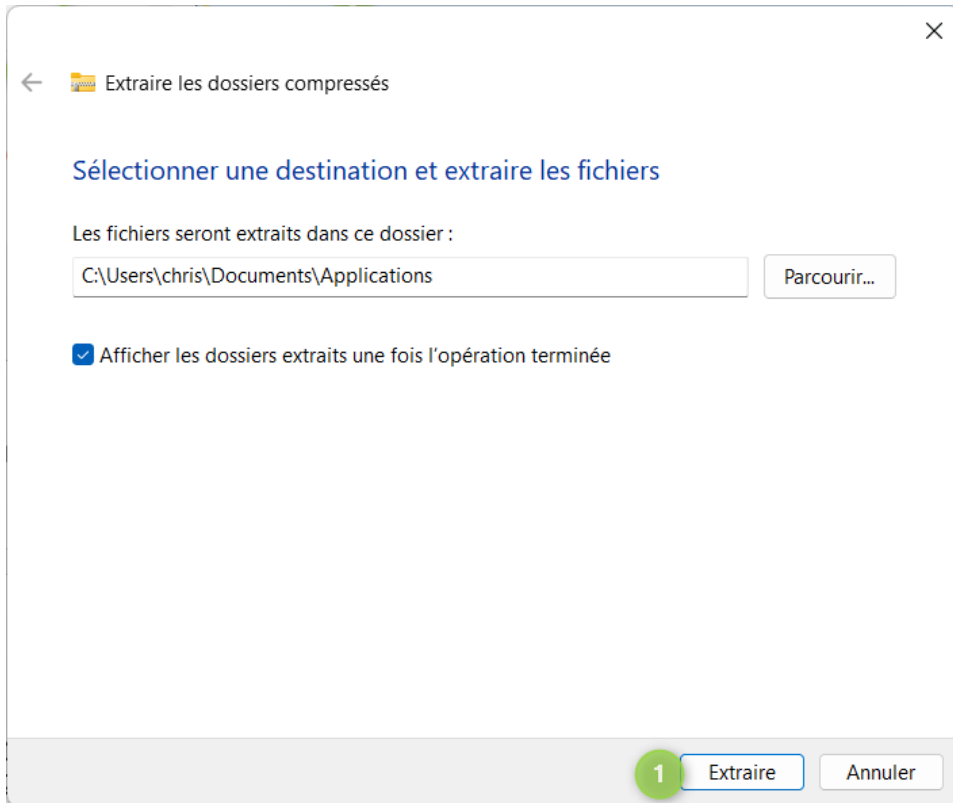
Extraire les dossiers compressés

Sélectionner une destination et extraire les fichiers

Les fichiers seront extraits dans ce dossier :

C:\Users\chris\Documents\Applications

Parcourir...

Afficher les dossiers extraits une fois l'opération terminée

1

Extraire

Annuler